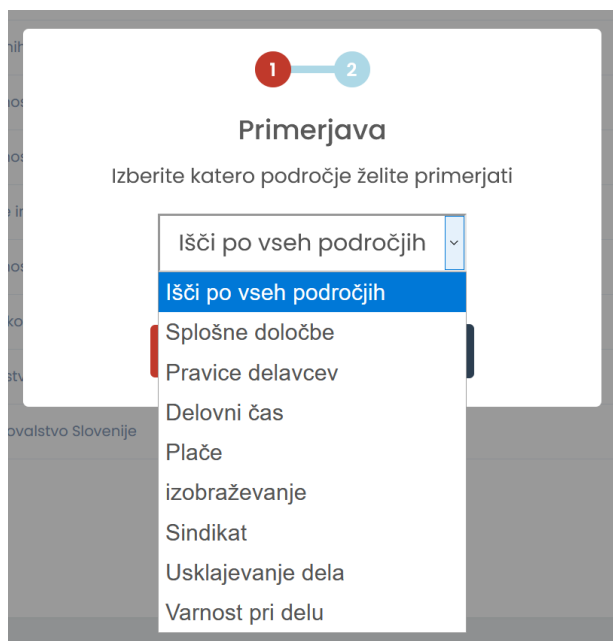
1
2

Primerjava

Izberite katero področje želite primerjati

Išči po vseh področjih

Išči po vseh področjih
Splošne določbe
Pravice delavcev
Delovni čas
Plače
izobraževanje
Sindikat
Usklajevanje dela
Varnost pri delu

ovalstvo Slovenije